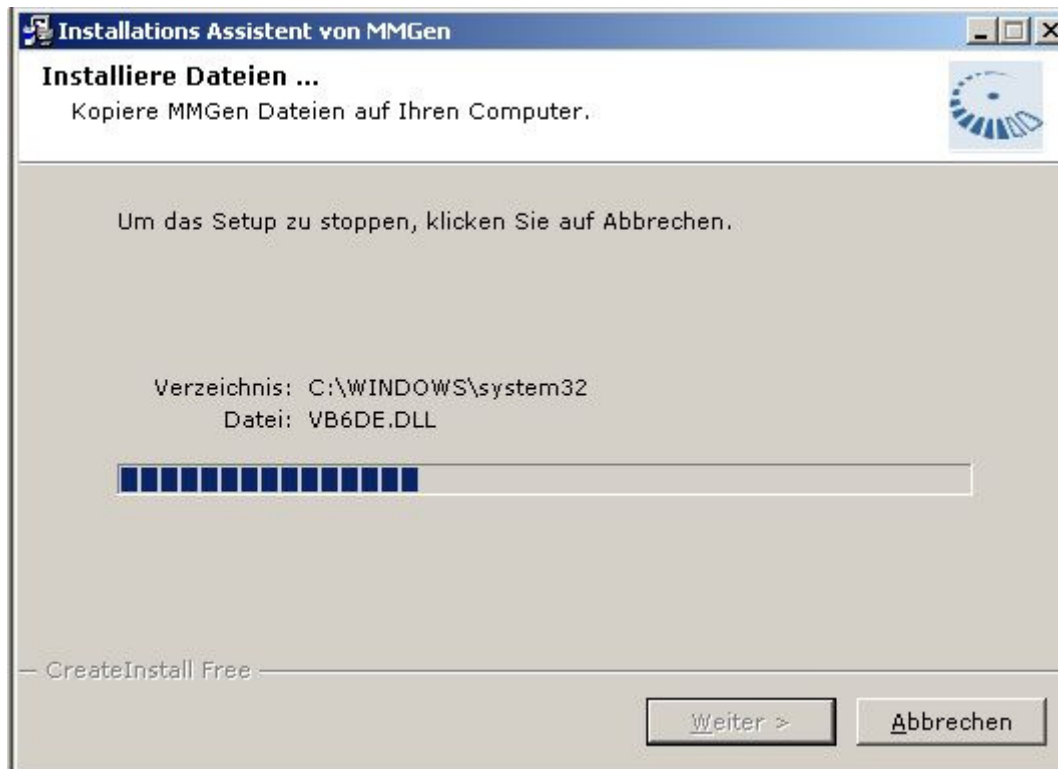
Installations Assistent von MMGen

Installiere Dateien ...
Kopiere MMGen Dateien auf Ihren Computer.

Um das Setup zu stoppen, klicken Sie auf Abbrechen.

Verzeichnis: C:\WINDOWS\system32
Datei: VB6DE.DLL

CreateInstall Free

Weiter >

Abbrechen